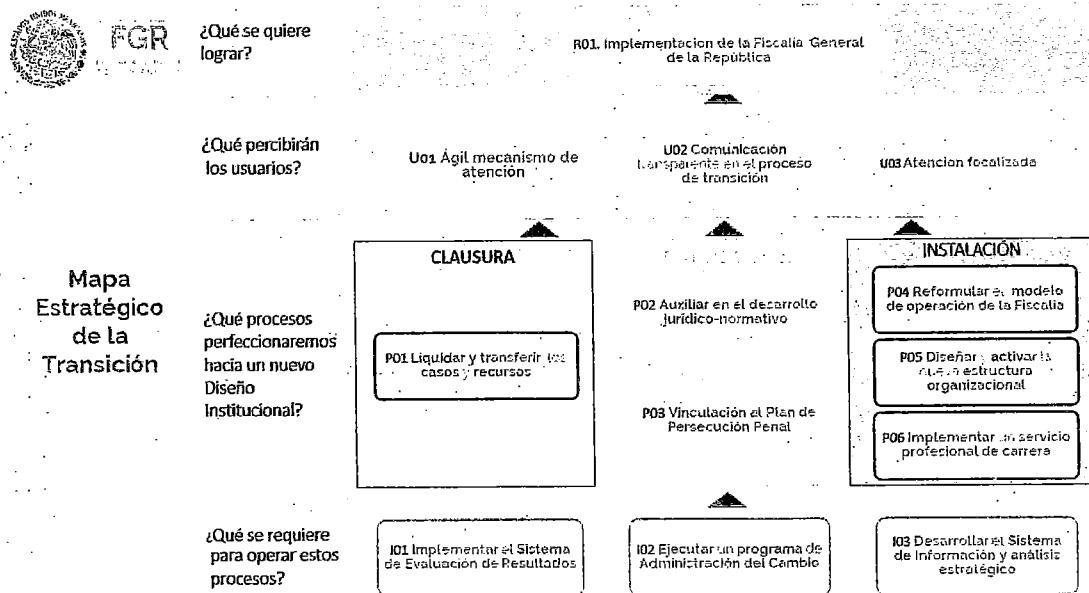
FGR

¿Qué se quiere lograr?

R01. Implementacion de la Fiscalia General de la República

¿Qué percibirán los usuarios?

U01 Ágil mecanismo de atención

U02 Comunicación transparente en el proceso de transición

U03 Atencion focalizada

Mapa Estratégico de la Transición

¿Qué procesos perfeccionaremos hacia un nuevo Diseño Institucional?

CLAUSURA

P01 Liquidar y transferir los casos y recursos

P02 Auxiliar en el desarrollo jurídico-normativo

P03 Vinculación al Plan de Persecución Penal

INSTALACIÓN

P04 Reformular el modelo de operación de la Fiscalía

P05 Diseñar y activar la nueva estructura organizacional

P06 Implementar un servicio profesional de carrera

¿Qué se requiere para operar estos procesos?

I01 Implementar el Sistema de Evaluación de Resultados

I02 Ejecutar un programa de Administración del Cambio

I03 Desarrollar el Sistema de Información y análisis estratégico